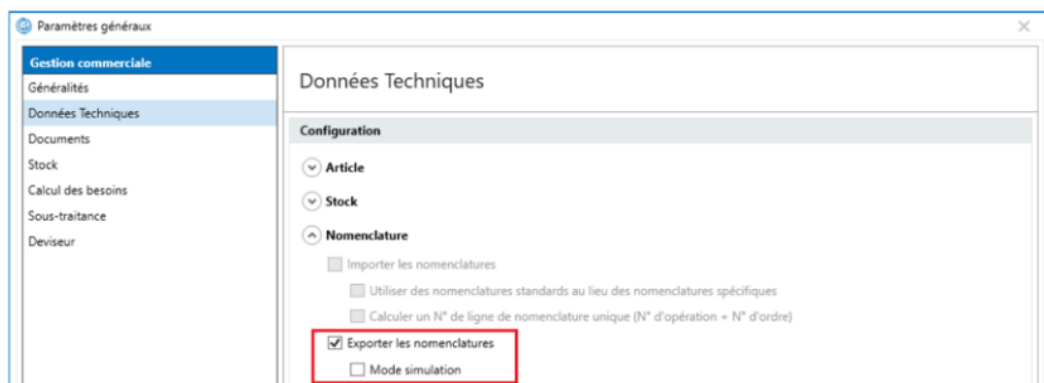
Paramètres généraux

Gestion commerciale
Généralités
Données Techniques
Documents
Stock
Calcul des besoins
Sous-traitance
Deviseur

Données Techniques

Configuration

Article

Stock

Nomenclature

Importer les nomenclatures

Utiliser des nomenclatures standards au lieu des nomenclatures spécifiques

Calculer un N° de ligne de nomenclature unique (N° d'opération + N° d'ordre)

Exporter les nomenclatures

Mode simulation